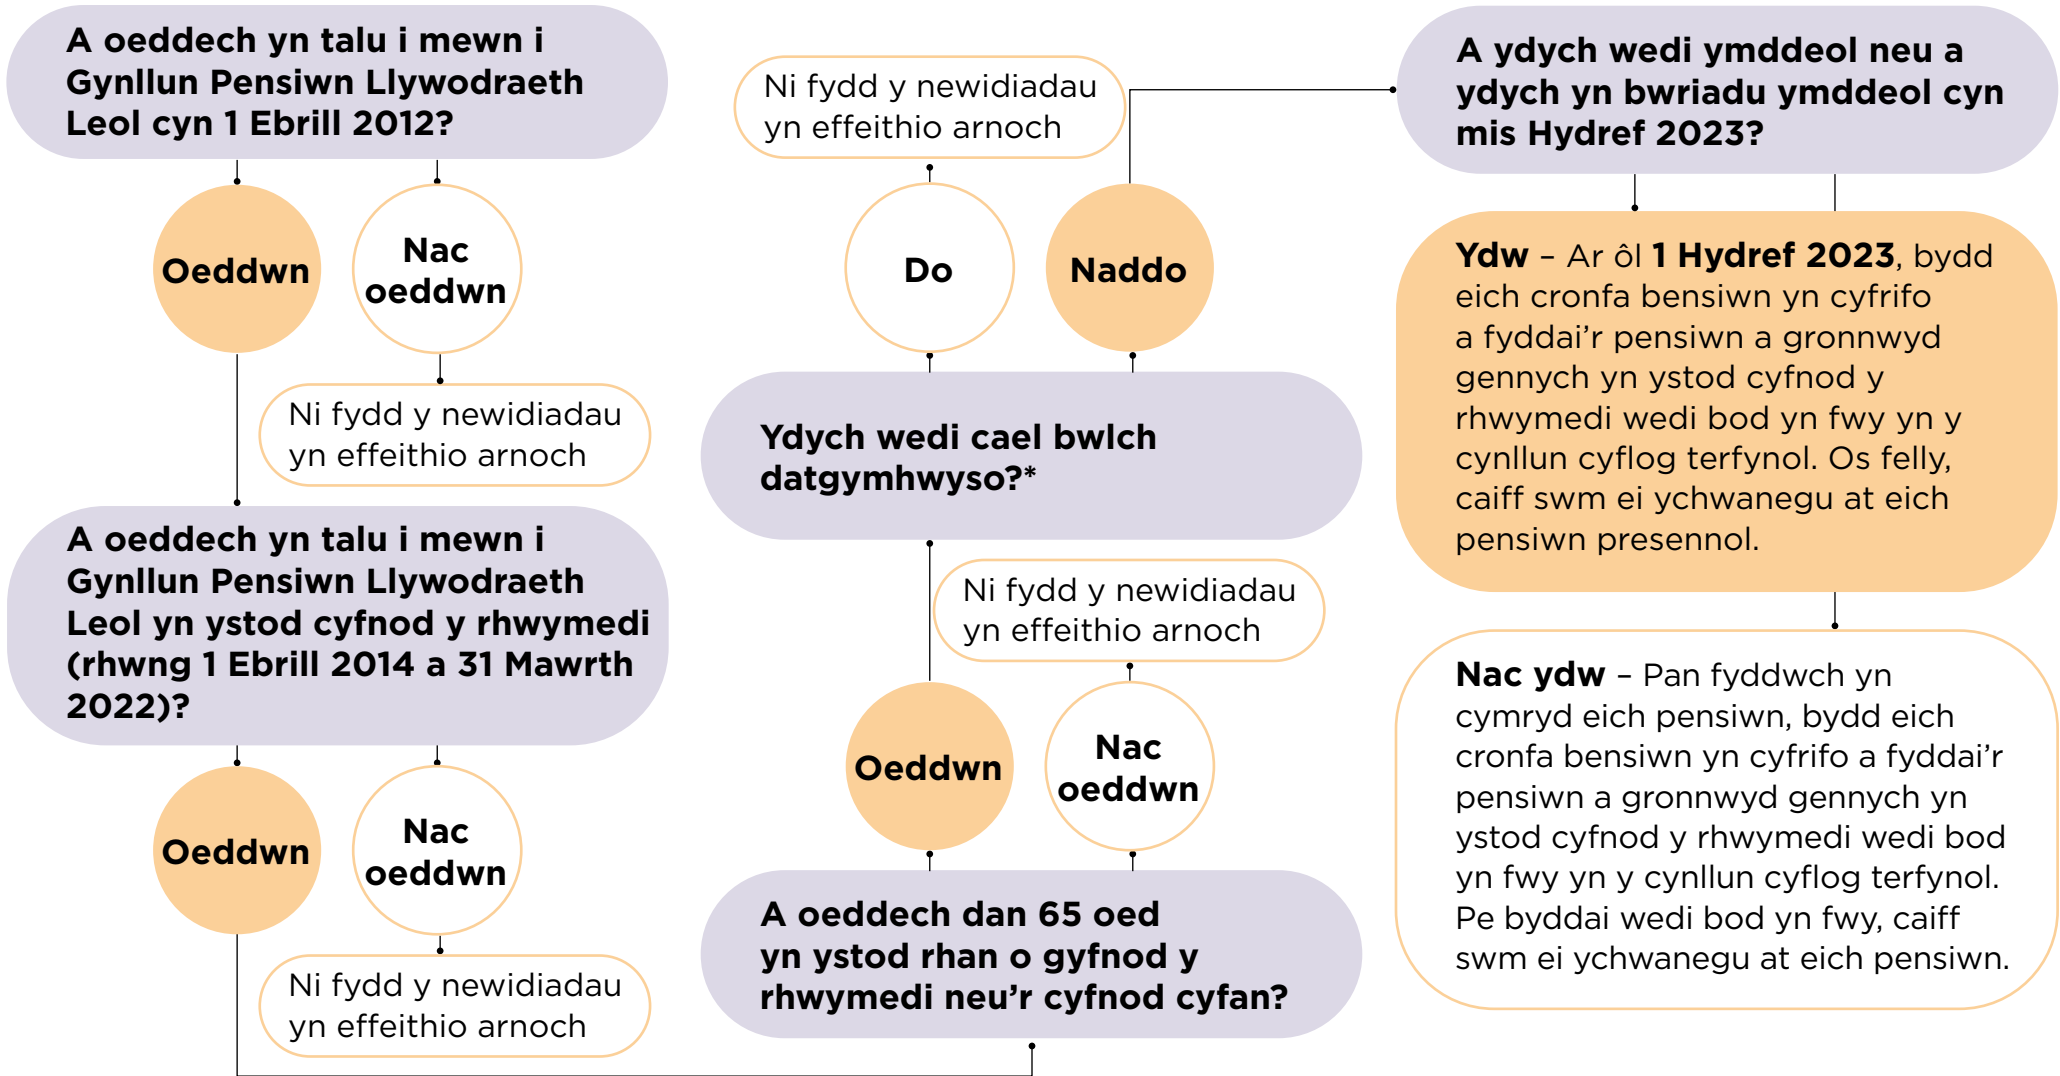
A oeddech yn talu i mewn i Gynllun Pensiwn Llywodraeth Leol cyn 1 Ebrill 2012?

Oeddwn

Nac oeddwn

Ni fydd y newidiadau yn effeithio arnoch

A oeddech yn talu i mewn i Gynllun Pensiwn Llywodraeth Leol yn ystod cyfnod y rhwymedi (rhwng 1 Ebrill 2014 a 31 Mawrth 2022)?

Oeddwn

Nac oeddwn

Ni fydd y newidiadau yn effeithio arnoch

A oeddech dan 65 oed yn ystod rhan o gyfnod y rhwymedi neu'r cyfnod cyfan?

Oeddwn

Nac oeddwn

Ni fydd y newidiadau yn effeithio arnoch

Ydych wedi cael bwlch datgymhwyso?*

Do

Naddo

Ni fydd y newidiadau yn effeithio arnoch

A ydych wedi ymddeol neu a ydych yn bwriadu ymddeol cyn mis Hydref 2023?

Ydw – Ar ôl 1 Hydref 2023, bydd eich cronfa bensiwn yn cyfrifo a fyddai'r pensiwn a gronnwyd gennych yn ystod cyfnod y rhwymedi wedi bod yn fwy yn y cynllun cyflog terfynol. Os felly, caiff swm ei ychwanegu at eich pensiwn presennol.

Nac ydw – Pan fyddwch yn cymryd eich pensiwn, bydd eich cronfa bensiwn yn cyfrifo a fyddai'r pensiwn a gronnwyd gennych yn ystod cyfnod y rhwymedi wedi bod yn fwy yn y cynllun cyflog terfynol. Pe byddai wedi bod yn fwy, caiff swm ei ychwanegu at eich pensiwn.